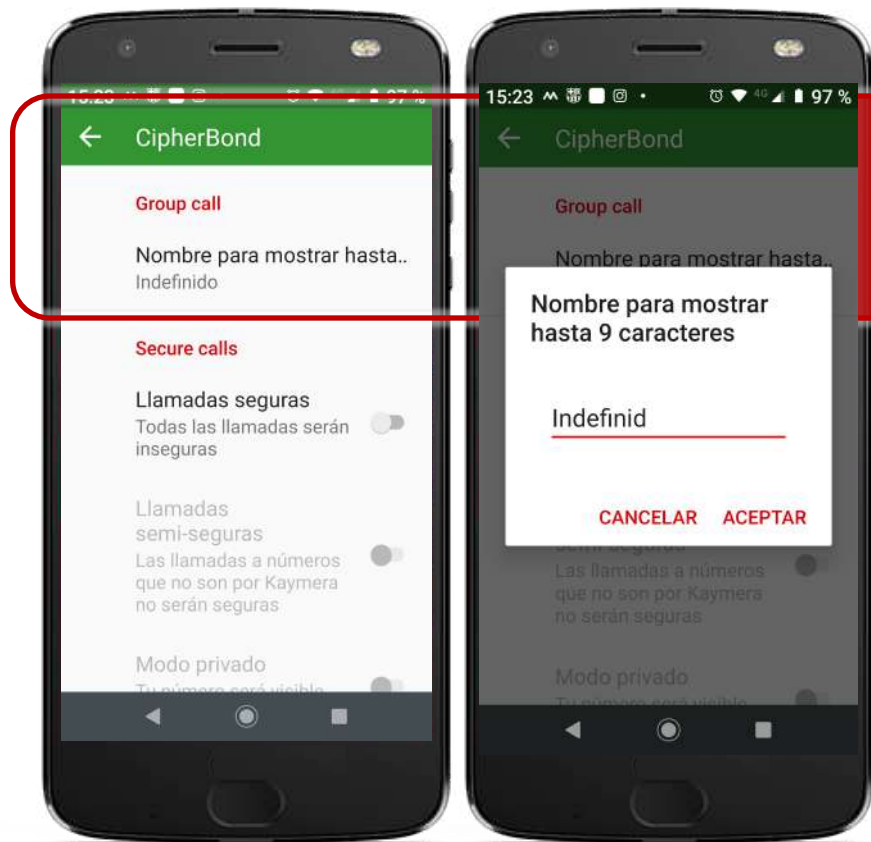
15:23 97 %

CipherBond

Group call

Nombre para mostrar hasta..
Indefinido

Secure calls

Llamadas seguras
Todas las llamadas serán inseguras

Llamadas semi-seguras
Las llamadas a números que no son por Kaymera no serán seguras

Modo privado
Tu número será visible

15:23 97 %

CipherBond

Group call

Nombre para mostrar hasta..

Nombre para mostrar hasta 9 caracteres

Indefinid

CANCELAR ACEPTAR

semi-seguras
Las llamadas a números que no son por Kaymera no serán seguras

Modo privado
Tu número será visible